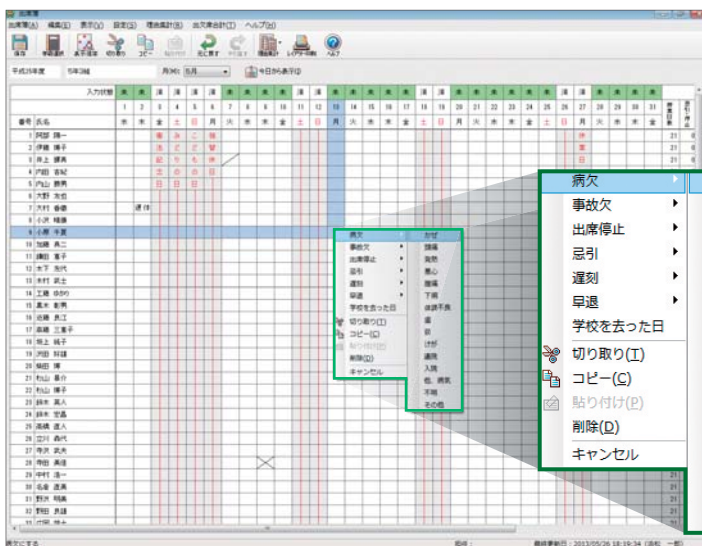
出席簿

出席簿(A) 編集(E) 表示(V) 設定(S) 帳表集計(E) 出欠席合計(T) ヘルプ(H)

保存 学級選択 出欠席 切り取り コピー 貼り付け 元に戻す やり直し 帳表集計 レイアウト印刷 ヘルプ

平成25年度 5年3組 月(M): 5月 今日から表示(I)

入力状態

| 番号 | 氏名 |
|---|---|
| 1 | 阿部 翔一 |
| 2 | 伊藤 博子 |
| 3 | 井上 康典 |
| 4 | 内田 吉紀 |
| 5 | 内山 勝男 |
| 6 | 大野 友也 |
| 7 | 大村 香織 |
| 8 | 小沢 桂康 |
| 9 | 小原 千夏 |
| 10 | 加藤 典二 |
| 11 | 鎌田 恵子 |
| 12 | 木下 浩代 |
| 13 | 木村 直士 |
| 14 | 工藤 ゆかり |
| 15 | 黒木 紀子 |
| 16 | 近藤 具江 |
| 17 | 斎藤 三重子 |
| 18 | 坂上 祐子 |
| 19 | 沢田 則雄 |
| 20 | 柴田 輝 |
| 21 | 杉山 晶介 |
| 22 | 杉山 博子 |
| 23 | 鈴木 真人 |
| 24 | 鈴木 聖晶 |
| 25 | 高橋 直人 |
| 26 | 立川 森代 |
| 27 | 寺沢 武夫 |
| 28 | 寺田 真理 |
| 29 | 中村 浩一 |
| 30 | 名倉 彦美 |
| 31 | 野沢 明美 |
| 32 | 野田 昇雄 |

病欠
事故欠
出席停止
忌引
遅刻
早退
学校を去った日
切り取り(T)
コピー(C)
貼り付け(P)
削除(D)
キャンセル

かぜ
頭痛
発熱
腹痛
下痢
体調不良
歯
目
けが
通院
入院
他_病気
不明
その他

病欠
事故欠
出席停止
忌引
遅刻
早退
学校を去った日
切り取り(T)
コピー(C)
貼り付け(P)
削除(D)
キャンセル

最終更新日：2013/05/26 18:19:34